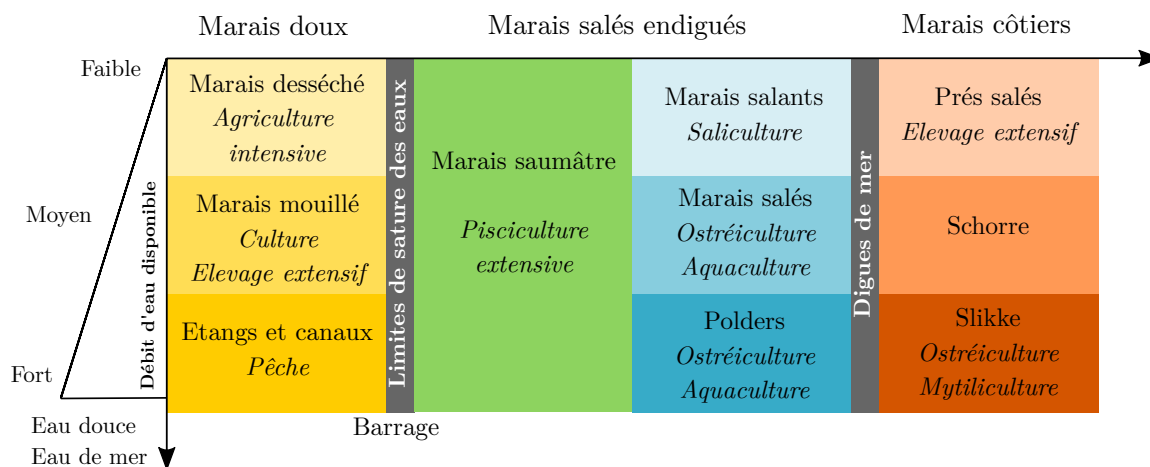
Marais doux

Marais salés endigués

Marais côtiers

Faible

Moyen

Fort

Débit d'eau disponible

Eau douce

Eau de mer

Marais desséché
*Agriculture intensive*

Marais mouillé
*Culture*
*Elevage extensif*

Etangs et canaux
*Pêche*

Limites de sature des eaux

Barrage

Marais saumâtre

*Pisciculture extensive*

Marais salants
*Saliculture*

Marais salés
*Ostréiculture*
*Aquaculture*

Polders
*Ostréiculture*
*Aquaculture*

Digues de mer

Prés salés
*Elevage extensif*

Schorre

Slikke
*Ostréiculture*
*Mytiliculture*